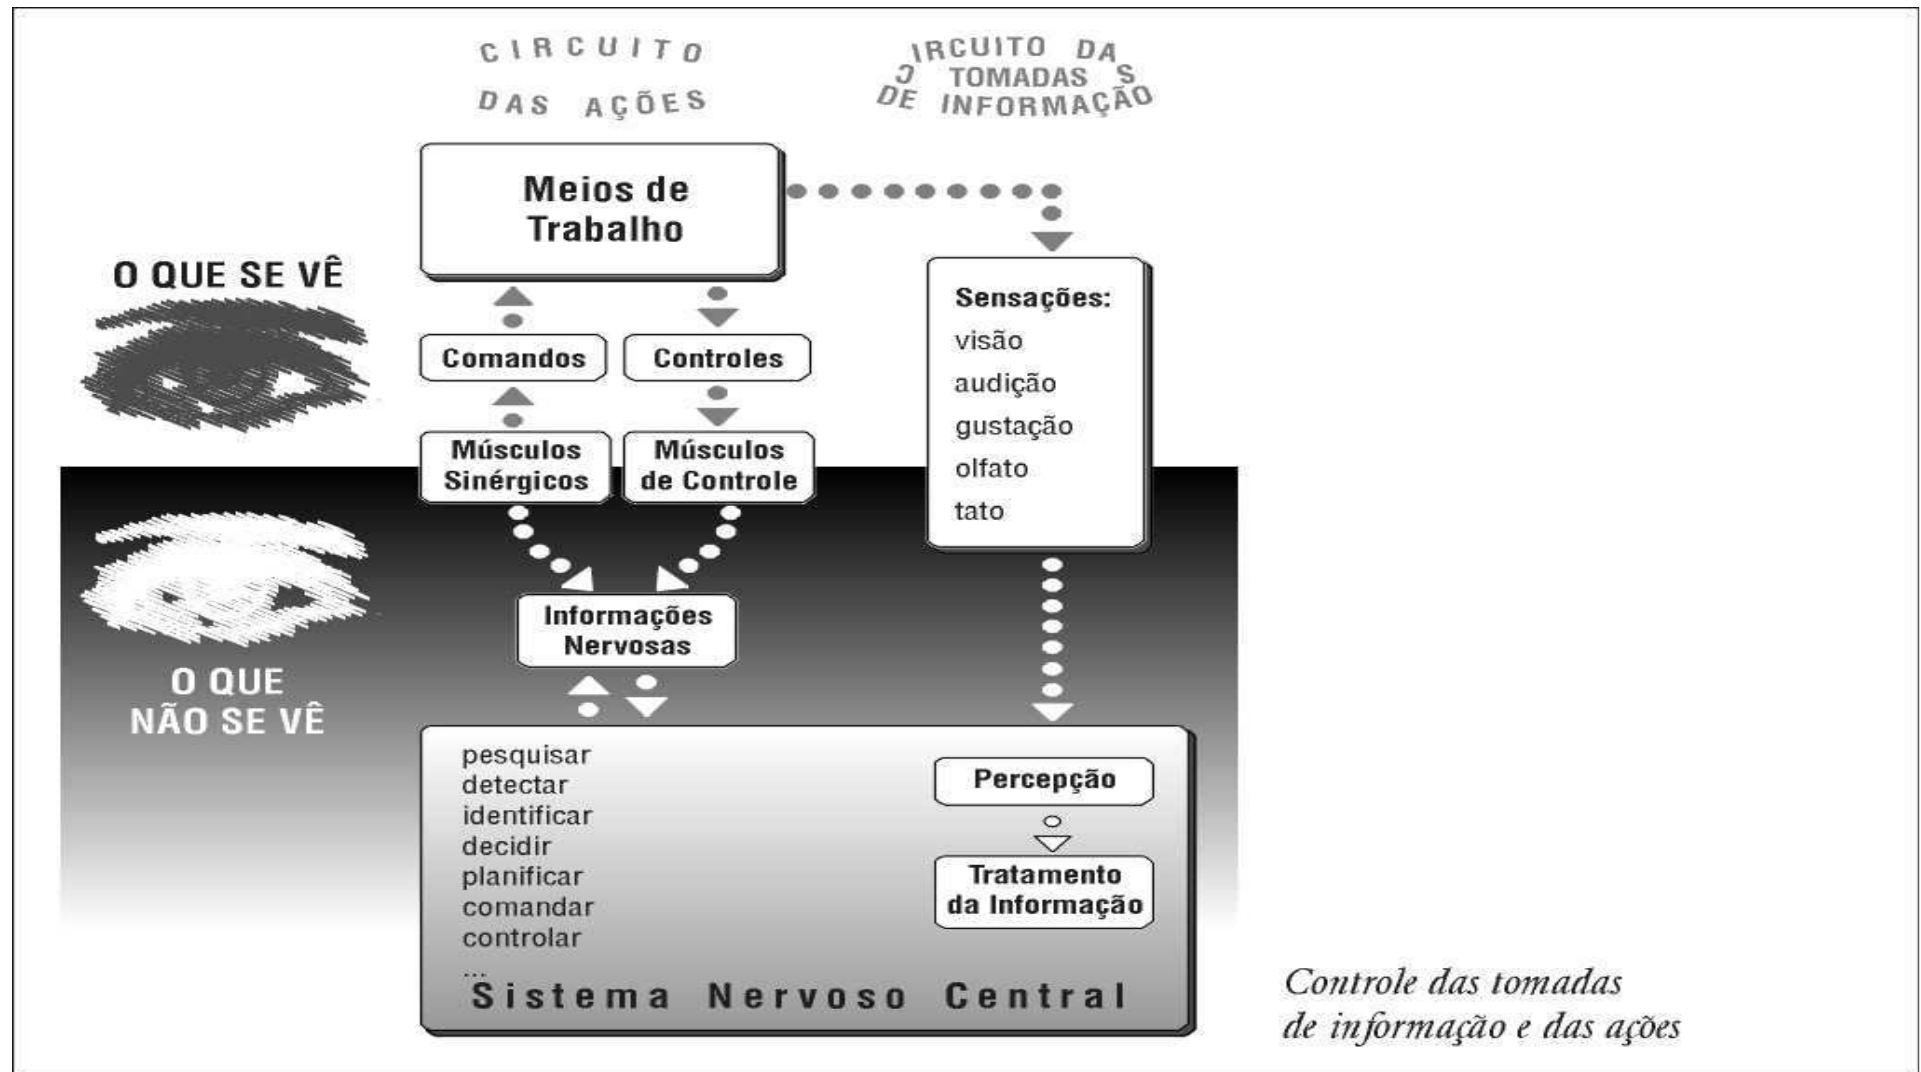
CIRCUITO DAS AÇÕES

IRCUITO DA J TOMADAS S DE INFORMAÇÃO

O QUE SE VÊ

Meios de Trabalho

Comandos

Controles

Músculos Sinérgicos

Músculos de Controle

Sensações:
visão
audição
gustação
olfato
tato

O QUE NÃO SE VÊ

Informações Nervosas

pesquisar
detectar
identificar
decidir
planificar
comandar
controlar
...

Percepção

Tratamento da Informação

Sistema Nervoso Central

Controle das tomadas de informação e das ações